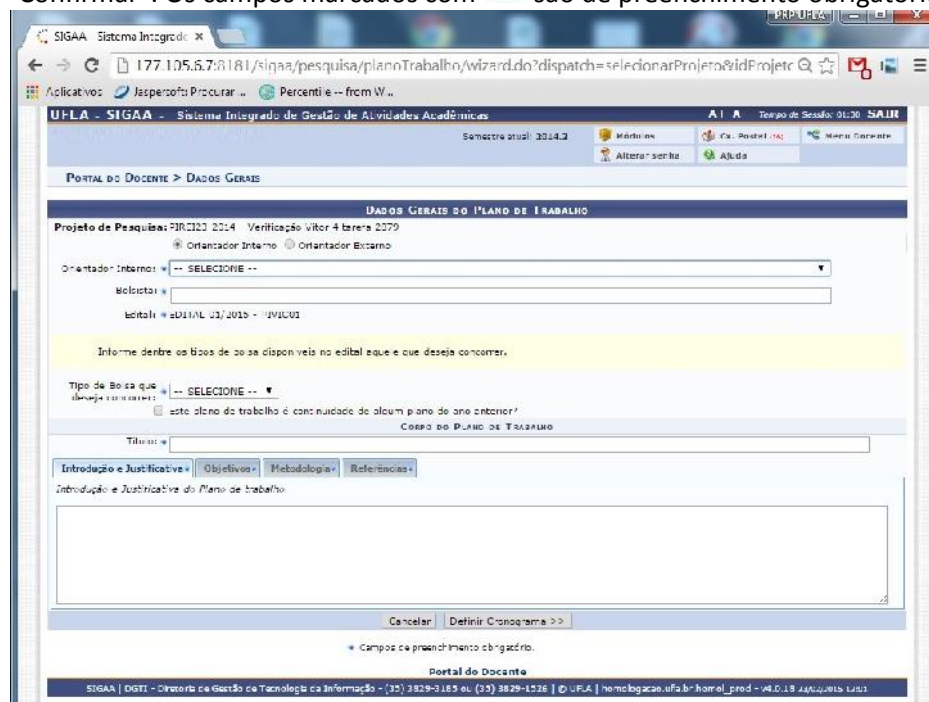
Confirmar". Os campos marcados com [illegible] são de preenchimento obrigatório

SIGAA Sistema Integrado ×

177.105.6.7:8181/sigaa/pesquisa/planoTrabalho/wizard.do?dispatch=selecionarProjeto&idProjeto

Aplicativos Jaspersoft: Procurar ... Percentile -- from W...

UFLA - SIGAA - Sistema Integrado de Gestão de Atividades Acadêmicas

A | A Tempo de Sessão: 01:30 SAIR

Semestre atual: 2014.2

Módulos

Cx. Postal

Menu Docente

Alterar senha

Ajuda

PORTAL DO DOCENTE > DADOS GERAIS

DADOS GERAIS DO PLANO DE TRABALHO

Projeto de Pesquisa: FIRE123-2014 Verificação Vitor 4 terera 2379

Orientador Interno Orientador Externo

Orientador Interno: * -- SELECIONE --

Bolsista: *

Edital: * EDITAL 01/2015 - PIVIC01

Informe dentre os tipos de bolsa disponíveis no edital aquele que deseja concorrer.

Tipo de Bolsa que deseja concorrer: * -- SELECIONE --

este plano de trabalho é continuidade de algum plano do ano anterior?

CORPO DO PLANO DE TRABALHO

Título: *

Introdução e Justificativa* Objetivos* Metodologia* Referências*

Introdução e Justificativa do Plano de trabalho

Cancelar Definir Cronograma >>

* Campos de preenchimento obrigatório.

Portal do Docente

SIGAA | DGTI - Diretoria de Gestão de Tecnologia da Informação - (35) 3829-3185 ou (35) 3829-1526 | © UFLA | homologacao.ufla.br.homol_prod - v4.0.18 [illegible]